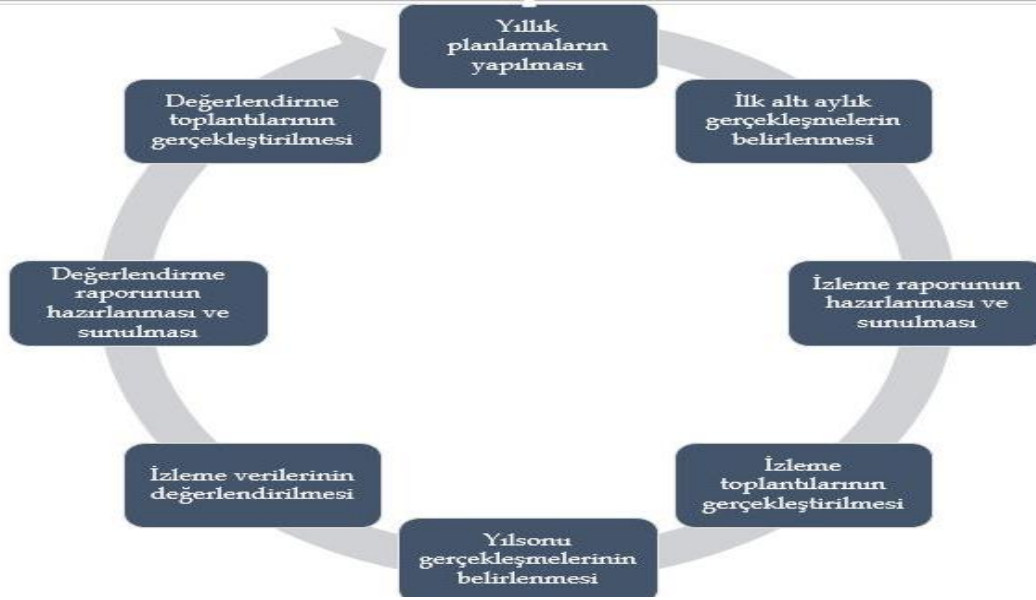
Yıllık planlamaların yapılması

İlk altı aylık gerçekleşmelerin belirlenmesi

İzleme raporunun hazırlanması ve sunulması

İzleme toplantılarının gerçekleştirilmesi

Yılsonu gerçekleşmelerinin belirlenmesi

İzleme verilerinin değerlendirilmesi

Değerlendirme raporunun hazırlanması ve sunulması

Değerlendirme toplantılarının gerçekleştirilmesi